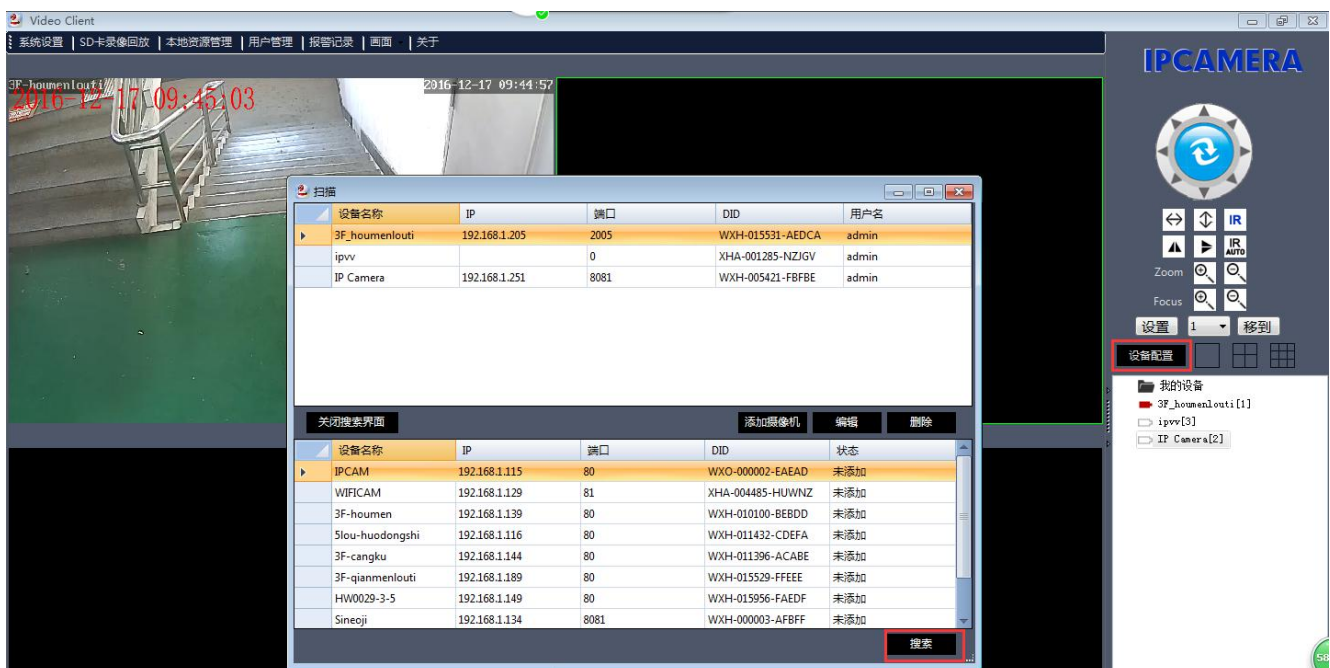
Video Client

系统设置 | SD卡录像回放 | 本地资源管理 | 用户管理 | 报警记录 | 画面 | 关于

3F-houmenlouti
2016-12-17 09:45:03
2016-12-17 09:44:57

IPCAMERA

IR
IR AUTO
Zoom
Focus
设置 1 移到
设备配置

我的设备
3F_houmenlouti[1]
ipvv[3]
IP Camera[2]

扫描

| | 设备名称 | IP | 端口 | DID | 用户名 |
|---|---|---|---|---|---|
| ▸ | 3F_houmenlouti | 192.168.1.205 | 2005 | WXH-015531-AEDCA | admin |
| | ipvv | | 0 | XHA-001285-NZJGV | admin |
| | IP Camera | 192.168.1.251 | 8081 | WXH-005421-FBFBE | admin |

关闭搜索界面 添加摄像机 编辑 删除

| | 设备名称 | IP | 端口 | DID | 状态 |
|---|---|---|---|---|---|
| ▸ | IPCAM | 192.168.1.115 | 80 | WXO-000002-EAEAD | 未添加 |
| | WIFICAM | 192.168.1.129 | 81 | XHA-004485-HUWNZ | 未添加 |
| | 3F-houmen | 192.168.1.139 | 80 | WXH-010100-BEBDD | 未添加 |
| | 5lou-huodongshi | 192.168.1.116 | 80 | WXH-011432-CDEFA | 未添加 |
| | 3F-cangku | 192.168.1.144 | 80 | WXH-011396-ACABE | 未添加 |
| | 3F-qianmenlouti | 192.168.1.189 | 80 | WXH-015529-FFEEE | 未添加 |
| | HW0029-3-5 | 192.168.1.149 | 80 | WXH-015956-FAEDF | 未添加 |
| | Sineoji | 192.168.1.134 | 8081 | WXH-000003-AFBFF | 未添加 |

搜索